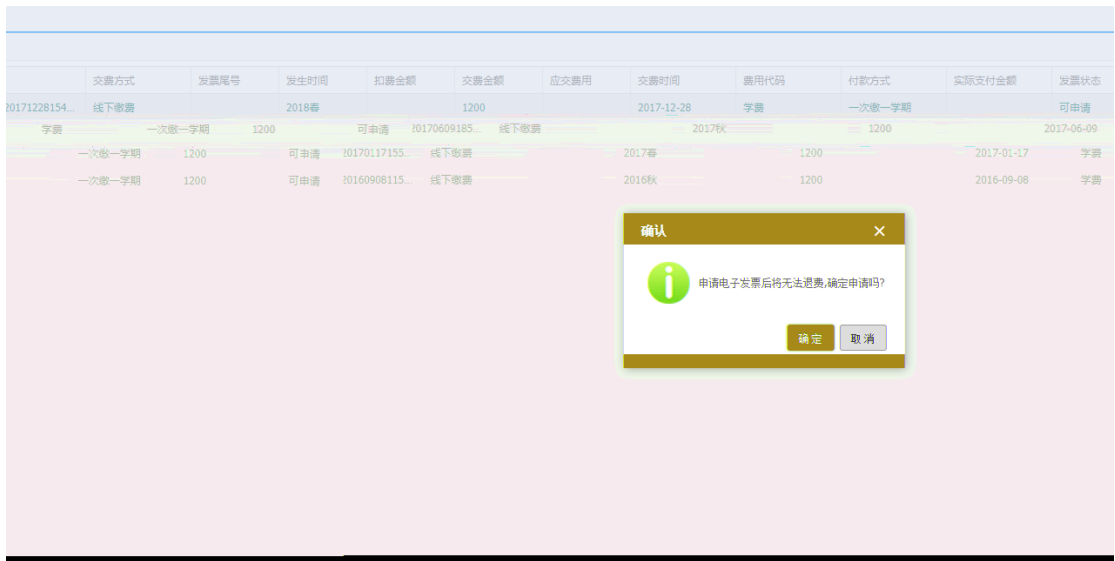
| | 交费方式 | 发票尾号 | 发生时间 | 扣费金额 | 交费金额 | 应交费用 | 交费时间 | 费用代码 | 付款方式 | 实际支付金额 | 发票状态 |
|---|---|---|---|---|---|---|---|---|---|---|---|
| 20171228154... | 线下缴费 | | 2018春 | | 1200 | | 2017-12-28 | 学费 | 一次缴一学期 | | 可申请 |

学费 一次缴一学期 1200 可申请 20170609185... 线下缴费 2017秋 1200 2017-06-09

一次缴一学期 1200 可申请 20170117155... 线下缴费 2017春 1200 2017-01-17 学费

一次缴一学期 1200 可申请 20160908115... 线下缴费 2016秋 1200 2016-09-08 学费

确认 ×

申请电子发票后将无法退费,确定申请吗?

确定 取消